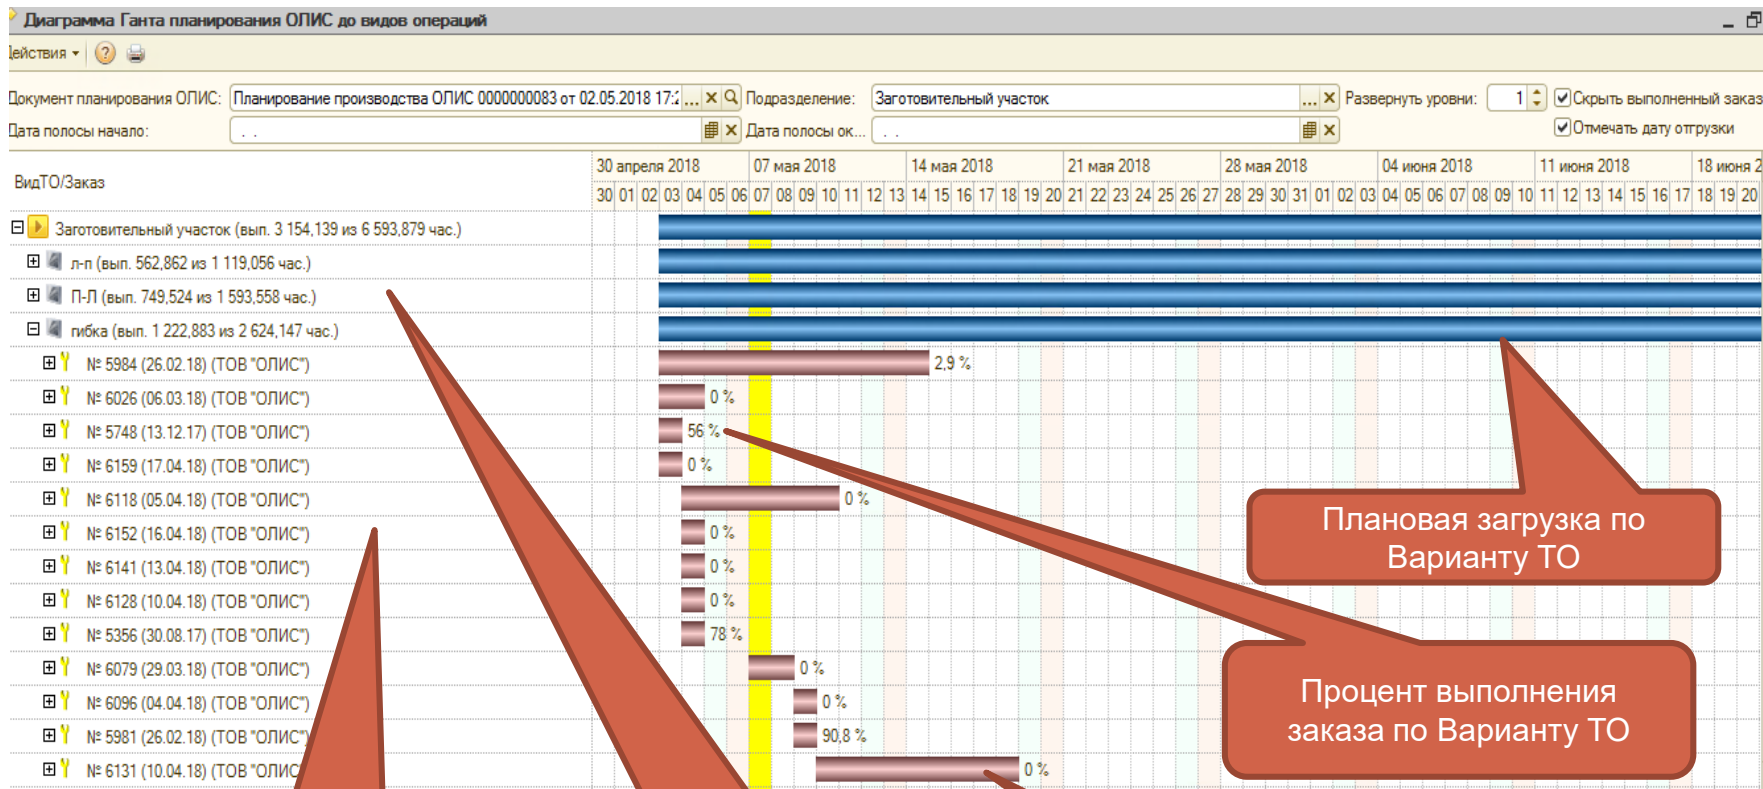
Диаграмма Ганта планирования ОЛИС до видов операций

Действия ▾

Документ планирования ОЛИС: Планирование производства ОЛИС 0000000083 от 02.05.2018 17:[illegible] ... ✕ Подразделение: Заготовительный участок ... ✕ Развернуть уровни: 1 Скрыть выполненный заказ

Дата полосы начало: . . ✕ Дата полосы ок... . . ✕ Отмечать дату отгрузки

ВидТО/Заказ

| 30 апреля 2018 | 07 мая 2018 | 14 мая 2018 | 21 мая 2018 | 28 мая 2018 | 04 июня 2018 | 11 июня 2018 | 18 июня 2 |
|---|---|---|---|---|---|---|---|

30 01 02 03 04 05 06 07 08 09 10 11 12 13 14 15 16 17 18 19 20 21 22 23 24 25 26 27 28 29 30 31 01 02 03 04 05 06 07 08 09 10 11 12 13 14 15 16 17 18 19 20

Заготовительный участок (вып. 3 154,139 из 6 593,879 час.)
л-п (вып. 562,862 из 1 119,056 час.)
П-Л (вып. 749,524 из 1 593,558 час.)
гибка (вып. 1 222,883 из 2 624,147 час.)
№ 5984 (26.02.18) (ТОВ "ОЛИС") 2,9 %
№ 6026 (06.03.18) (ТОВ "ОЛИС") 0 %
№ 5748 (13.12.17) (ТОВ "ОЛИС") 56 %
№ 6159 (17.04.18) (ТОВ "ОЛИС") 0 %
№ 6118 (05.04.18) (ТОВ "ОЛИС") 0 %
№ 6152 (16.04.18) (ТОВ "ОЛИС") 0 %
№ 6141 (13.04.18) (ТОВ "ОЛИС") 0 %
№ 6128 (10.04.18) (ТОВ "ОЛИС") 0 %
№ 5356 (30.08.17) (ТОВ "ОЛИС") 78 %
№ 6079 (29.03.18) (ТОВ "ОЛИС") 0 %
№ 6096 (04.04.18) (ТОВ "ОЛИС") 0 %
№ 5981 (26.02.18) (ТОВ "ОЛИС") 90,8 %
№ 6131 (10.04.18) (ТОВ "ОЛИС 0 %

Плановая загрузка по Варианту ТО

Процент выполнения заказа по Варианту ТО